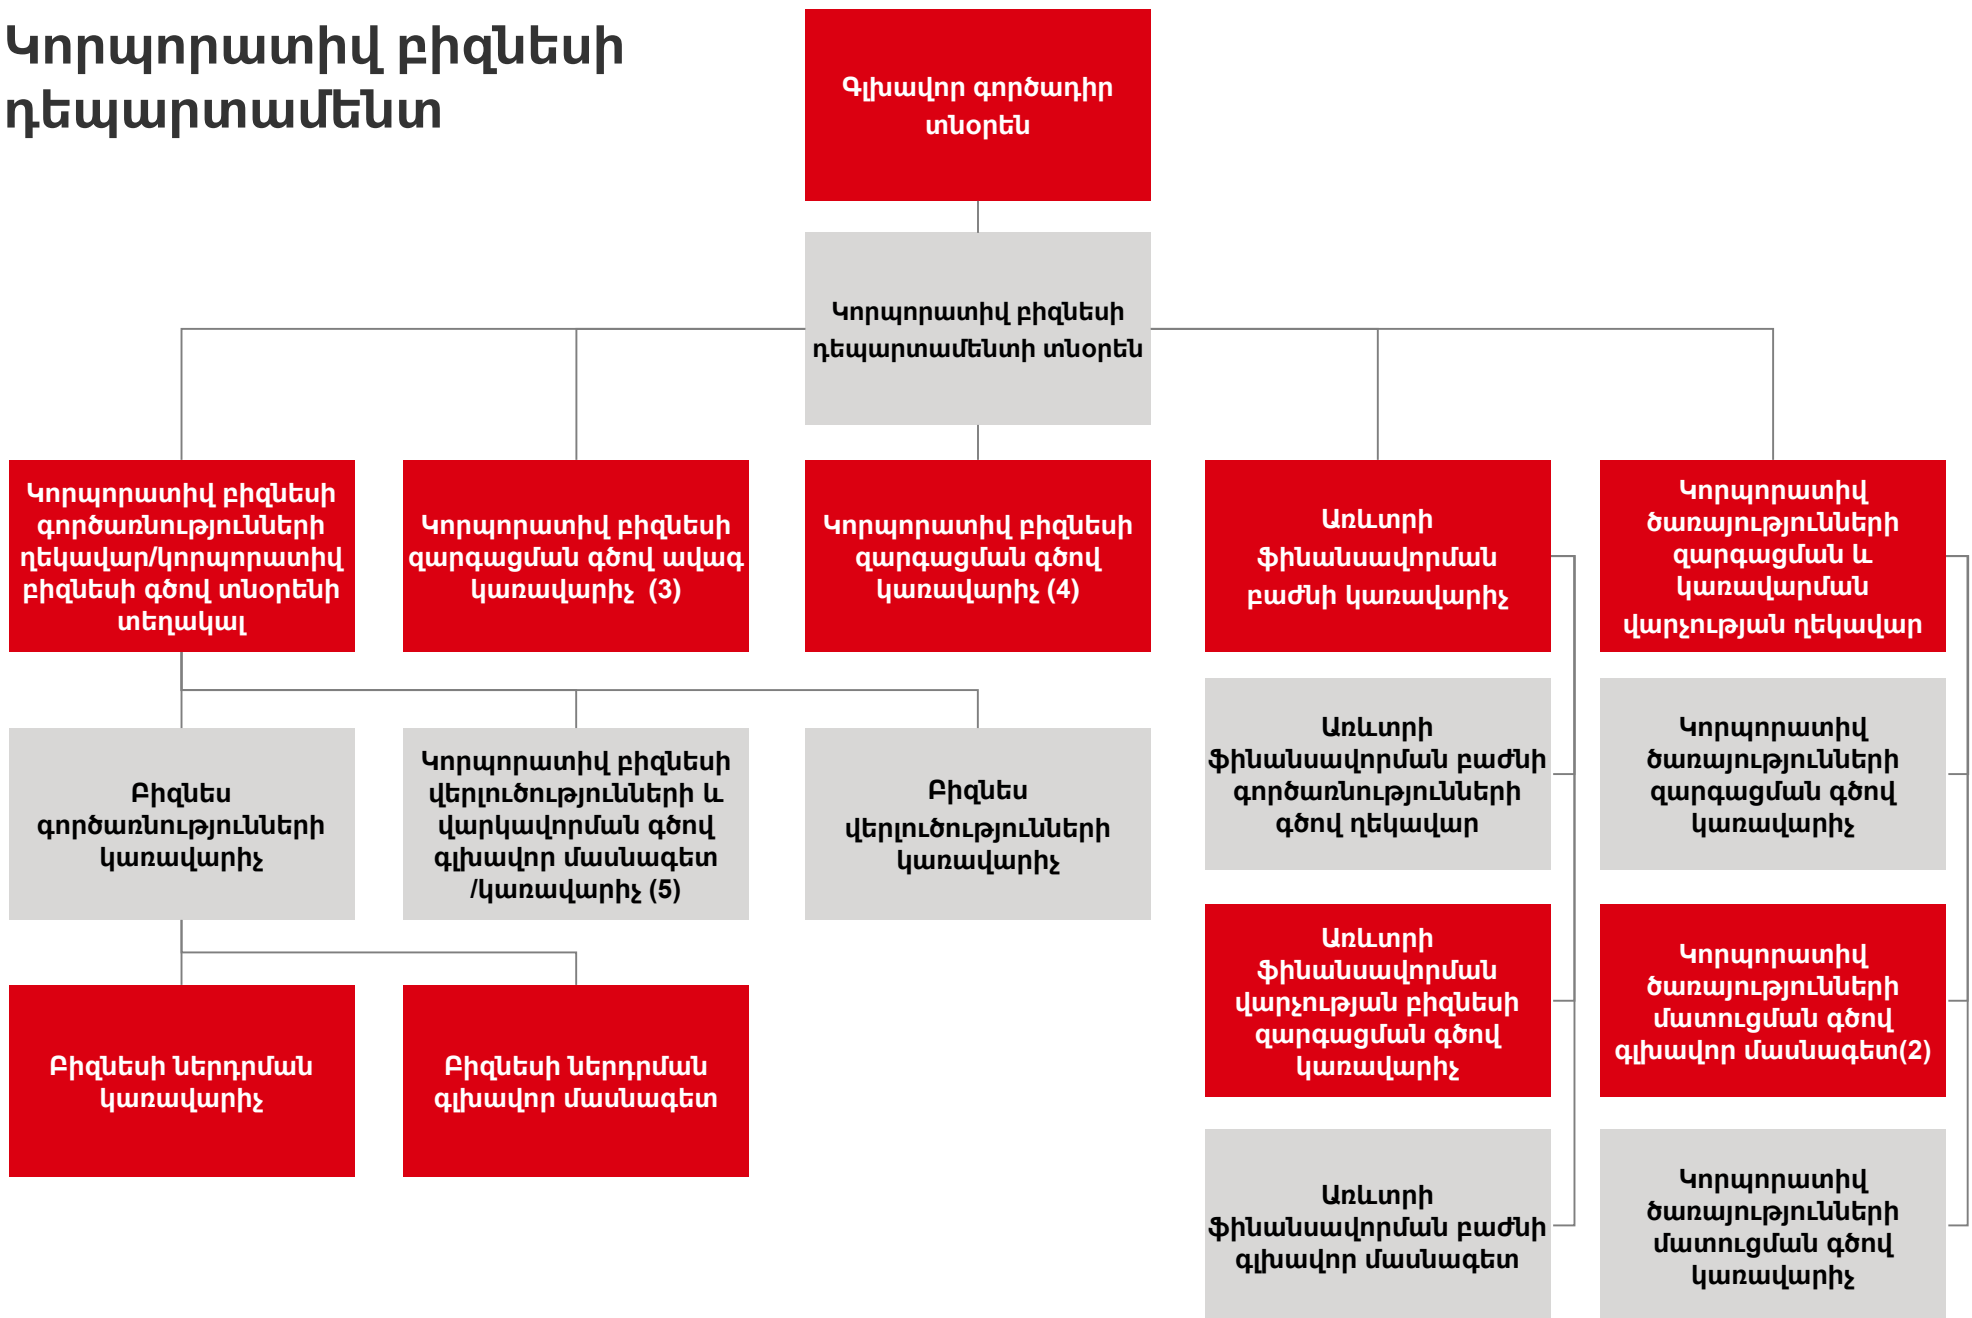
Կորպորատիվ բիզնեսի դեպարտամենտ

Գլխավոր գործադիր տնօրեն

Կորպորատիվ բիզնեսի դեպարտամենտի տնօրեն

Կորպորատիվ բիզնեսի գործառնությունների ղեկավար/կորպորատիվ բիզնեսի գծով տնօրենի տեղակալ

Կորպորատիվ բիզնեսի զարգացման գծով ավագ կառավարիչ (3)

Կորպորատիվ բիզնեսի զարգացման գծով կառավարիչ (4)

Առևտրի ֆինանսավորման բաժնի կառավարիչ

Կորպորատիվ ծառայությունների զարգացման և կառավարման վարչության ղեկավար

Բիզնես գործառնությունների կառավարիչ

Կորպորատիվ բիզնեսի վերլուծությունների և վարկավորման գծով գլխավոր մասնագետ /կառավարիչ (5)

Բիզնես վերլուծությունների կառավարիչ

Առևտրի ֆինանսավորման բաժնի գործառնությունների գծով ղեկավար

Կորպորատիվ ծառայությունների զարգացման գծով կառավարիչ

Բիզնեսի ներդրման կառավարիչ

Բիզնեսի ներդրման գլխավոր մասնագետ

Առևտրի ֆինանսավորման վարչության բիզնեսի զարգացման գծով կառավարիչ

Կորպորատիվ ծառայությունների մատուցման գծով գլխավոր մասնագետ(2)

Առևտրի ֆինանսավորման բաժնի գլխավոր մասնագետ

Կորպորատիվ ծառայությունների մատուցման գծով կառավարիչ